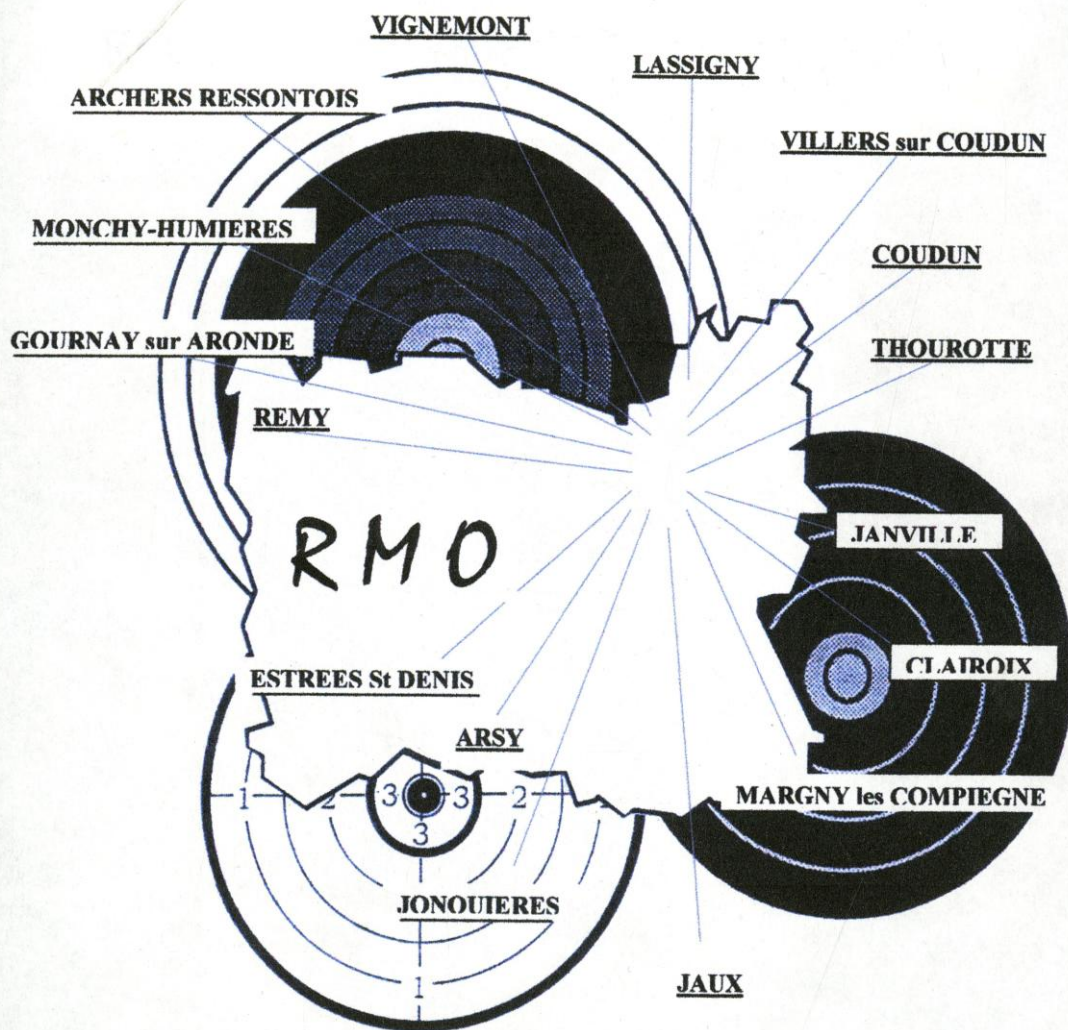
VIGNEMONT
LASSIGNY
ARCHERS RESSONTOIS
VILLERS sur COUDUN
MONCHY-HUMIERES
COUDUN
GOURNAY sur ARONDE
THOUROTTE
REMY
RMO
JANVILLE
CLAIROIX
ESTREES St DENIS
ARSY
1
2
3
3
3
2
MARGNY les COMPIEGNE
JONQUIERES
1
JAUX